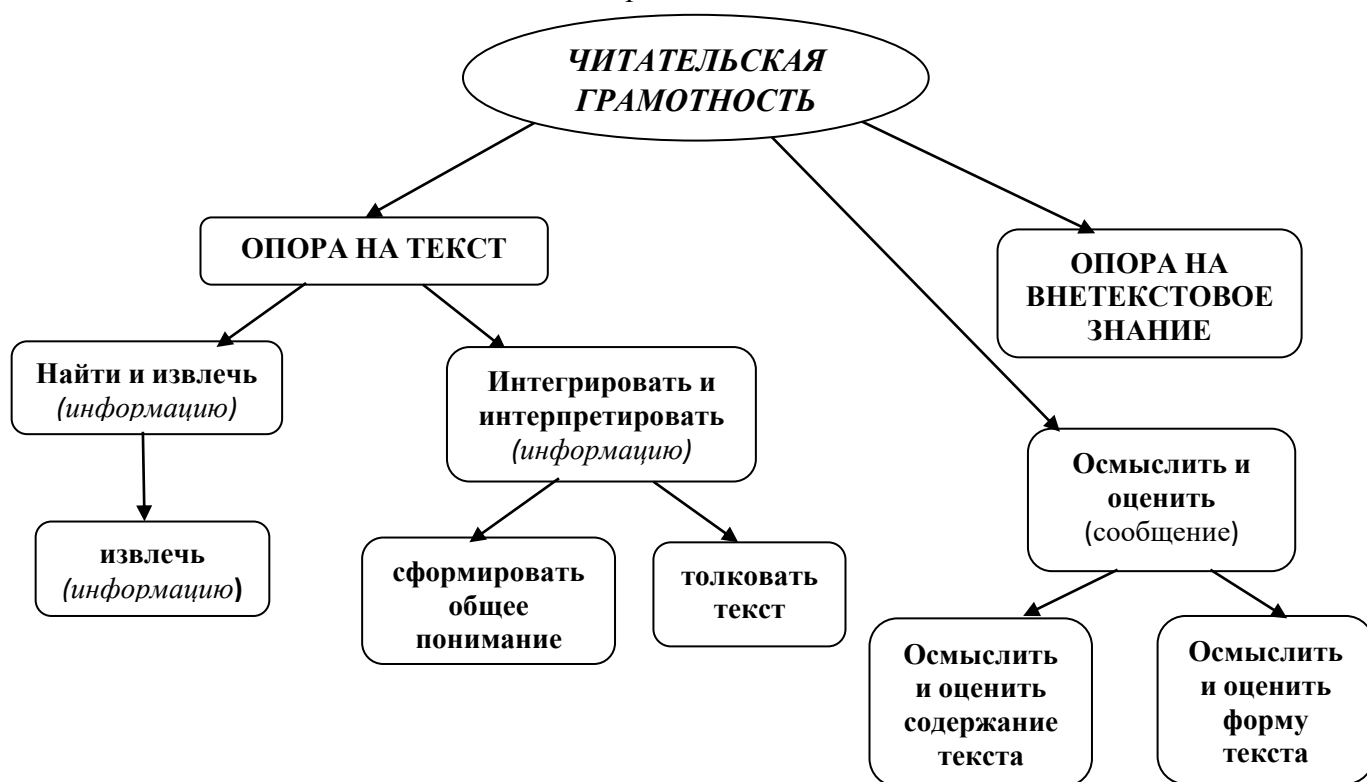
ЧИТАТЕЛЬСКАЯ ГРАМОТНОСТЬ

ОПОРА НА ТЕКСТ

ОПОРА НА ВНЕТЕКСТОВОЕ ЗНАНИЕ

Найти и извлечь *(информацию)*

извлечь *(информацию)*

Интегрировать и интерпретировать *(информацию)*

сформировать общее понимание

толковать текст

Осмыслить и оценить (сообщение)

Осмыслить и оценить содержание текста

Осмыслить и оценить форму текста